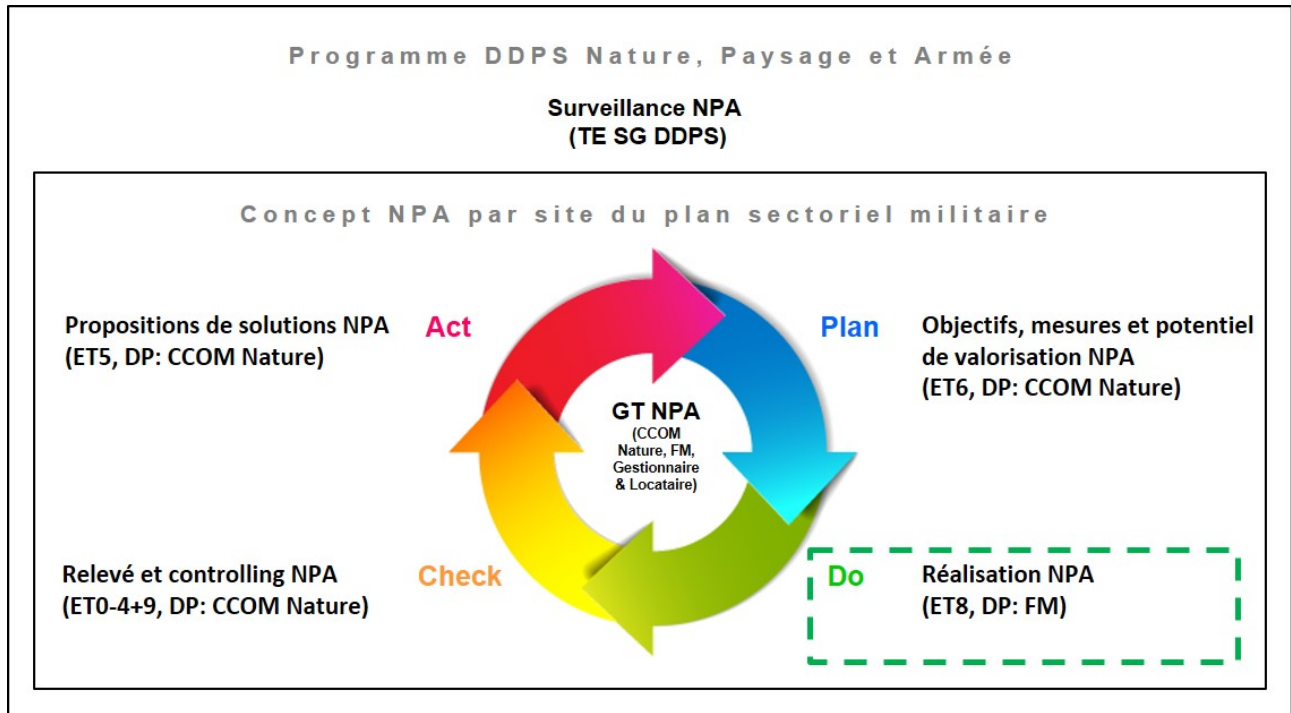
Programme DDPS Nature, Paysage et Armée

Surveillance NPA
(TE SG DDPS)

Concept NPA par site du plan sectoriel militaire

Propositions de solutions NPA
(ET5, DP: CCOM Nature)

Act

Plan

Objectifs, mesures et potentiel de valorisation NPA
(ET6, DP: CCOM Nature)

GT NPA
(CCOM Nature, FM, Gestionnaire & Locataire)

Relevé et controlling NPA
(ET0-4+9, DP: CCOM Nature)

Check

Do

Réalisation NPA
(ET8, DP: FM)